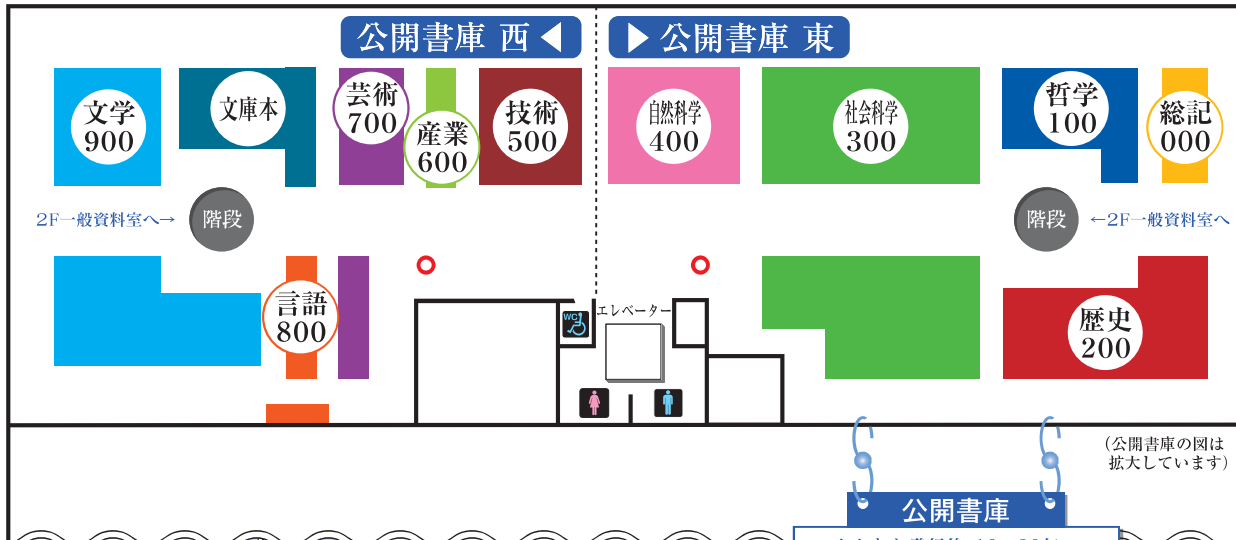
公開書庫 西

公開書庫 東

文学 900

文庫本

芸術 700

産業 600

技術 500

自然科学 400

社会科学 300

哲学 100

総記 000

2F一般資料室へ→

階段

階段

←2F一般資料室へ

言語 800

WC

エレベーター

歴史 200

（公開書庫の図は拡大しています）

公開書庫

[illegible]